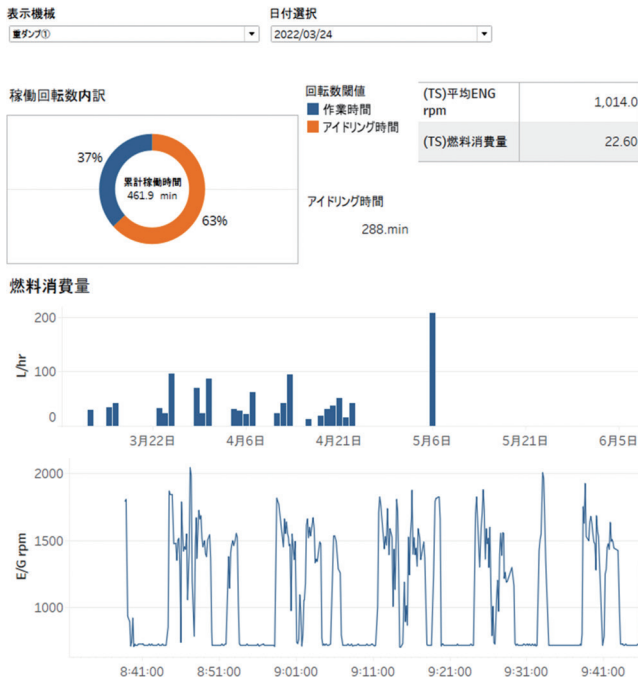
表示機械
重ダンプ①

日付選択
2022/03/24

稼働回転数内訳

37%
累計稼働時間
461.9 min
63%

回転数閾値
作業時間
アイドリング時間

アイドリング時間
288.min

| (TS)平均ENG rpm | 1,014.0 |
|---|---|
| (TS)燃料消費量 | 22.60 |

燃料消費量

L/hr
200
100
0
3月22日
4月6日
4月21日
5月6日
5月21日
6月5日

E/G rpm
2000
1500
1000
8:41:00
8:51:00
9:01:00
9:11:00
9:21:00
9:31:00
9:41:00